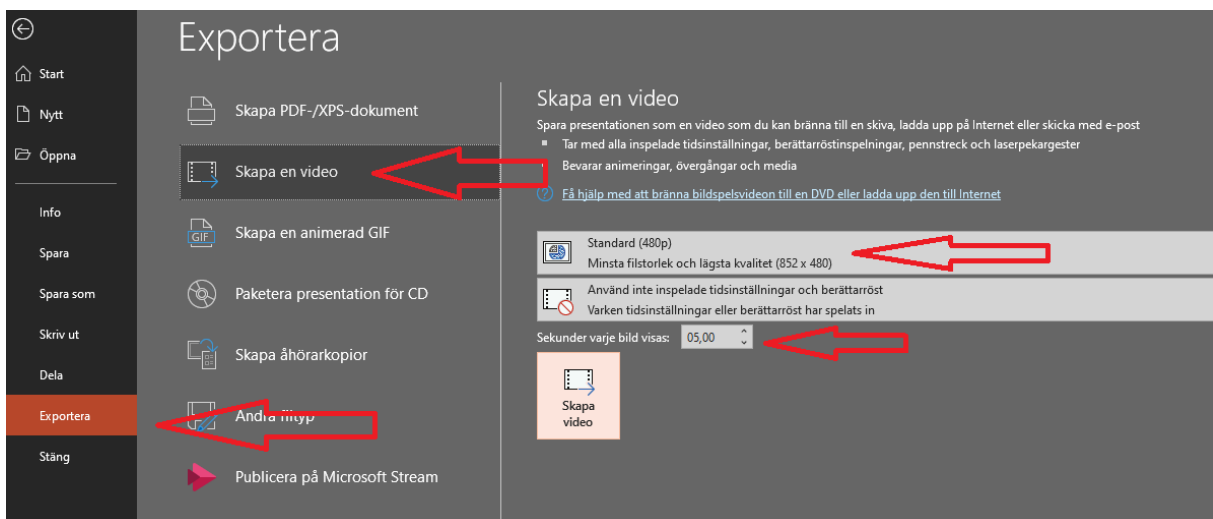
Start

Nytt

Öppna

Info

Spara

Spara som

Skriv ut

Dela

Exportera

Stäng

Exportera

Skapa PDF-/XPS-dokument

Skapa en video

Skapa en animerad GIF

Paketera presentation för CD

Skapa åhörarkopior

Ändra filtyp

Publicera på Microsoft Stream

Skapa en video

Spara presentationen som en video som du kan bränna till en skiva, ladda upp på Internet eller skicka med e-post

Tar med alla inspelade tidsinställningar, berättarröstinspelningar, pennstreck och laserpekargester

Bevarar animeringar, övergångar och media

Få hjälp med att bränna bildspelsvideon till en DVD eller ladda upp den till Internet

Standard (480p)
Minsta filstorlek och lägsta kvalitet (852 x 480)

Använd inte inspelade tidsinställningar och berättarröst
Varken tidsinställningar eller berättarröst har spelats in

Sekunder varje bild visas: 05,00

Skapa video